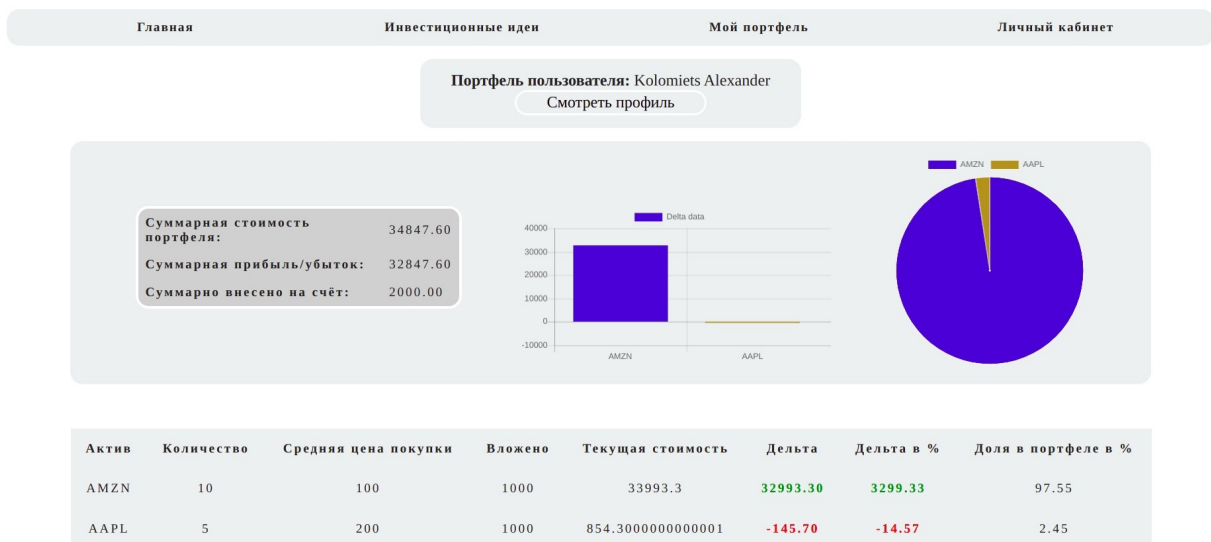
Главная | Инвестиционные идеи | Мой портфель | Личный кабинет

**Портфель пользователя:** Kolomiets Alexander
Смотреть профиль

| | |
|---|---|
| Суммарная стоимость портфеля: | 34847.60 |
| Суммарная прибыль/убыток: | 32847.60 |
| Суммарно внесено на счёт: | 2000.00 |

Delta data
40000
30000
20000
10000
0
-10000
AMZN
AAPL

AMZN AAPL

| Актив | Количество | Средняя цена покупки | Вложено | Текущая стоимость | Дельта | Дельта в % | Доля в портфеле в % |
|---|---|---|---|---|---|---|---|
| AMZN | 10 | 100 | 1000 | 33993.3 | 32993.30 | 3299.33 | 97.55 |
| AAPL | 5 | 200 | 1000 | 854.3000000000001 | -145.70 | -14.57 | 2.45 |